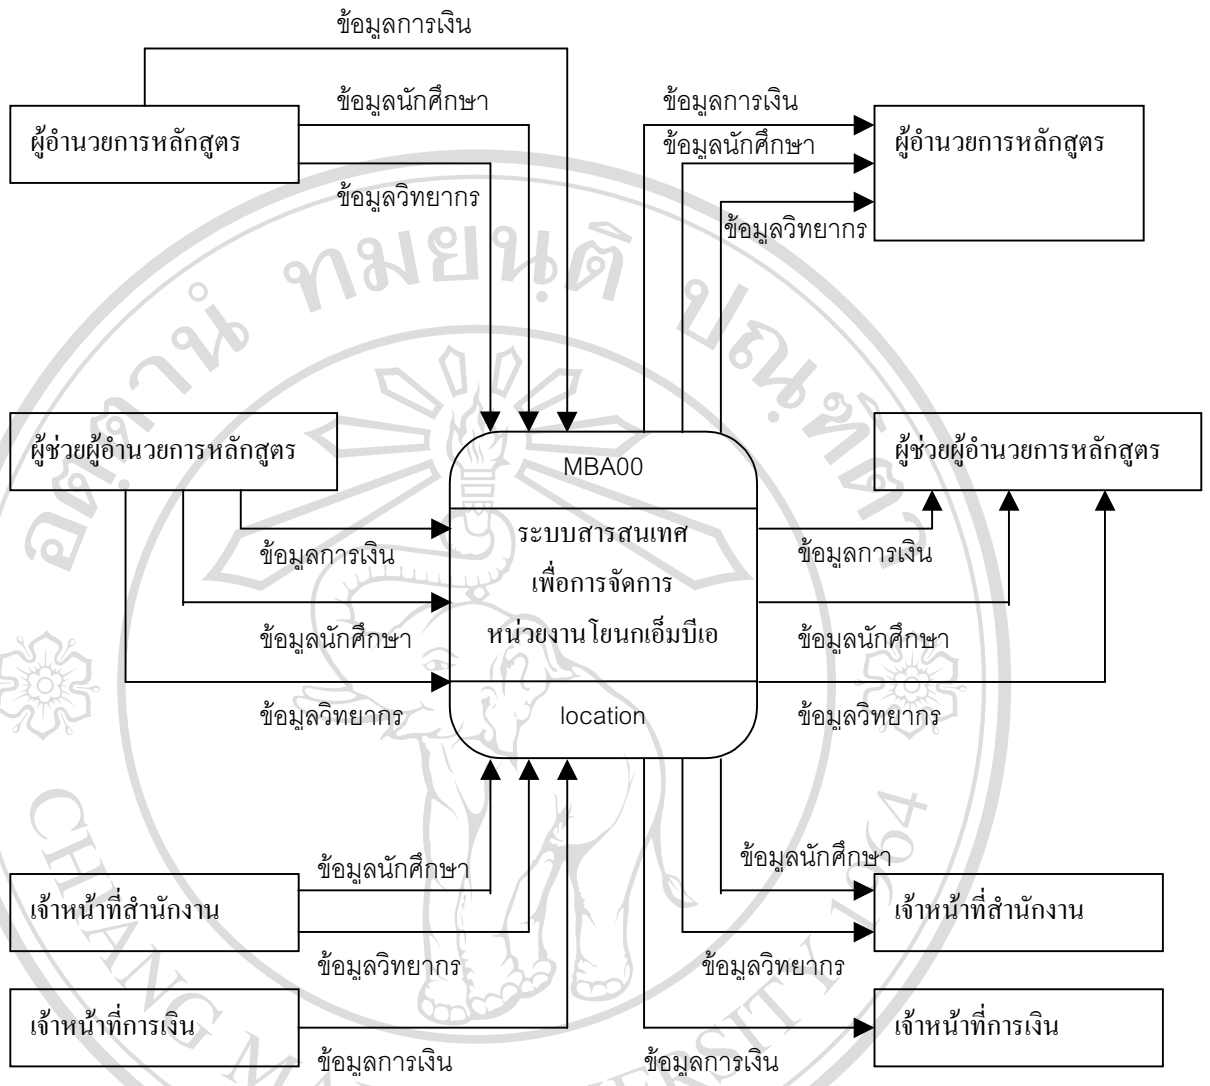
ข้อมูลการเงิน

ผู้อำนวยการหลักสูตร

ข้อมูลนักศึกษา

ข้อมูลวิทยากร

ข้อมูลการเงิน

ข้อมูลนักศึกษา

ข้อมูลวิทยากร

ผู้อำนวยการหลักสูตร

ผู้ช่วยผู้อำนวยการหลักสูตร

ข้อมูลการเงิน

ข้อมูลนักศึกษา

ข้อมูลวิทยากร

MBA00

ระบบสารสนเทศ เพื่อการจัดการ หน่วยงานโยนกเอ็มบีเอ

location

ผู้ช่วยผู้อำนวยการหลักสูตร

ข้อมูลการเงิน

ข้อมูลนักศึกษา

ข้อมูลวิทยากร

ข้อมูลนักศึกษา

เจ้าหน้าที่สำนักงาน

ข้อมูลวิทยากร

เจ้าหน้าที่การเงิน

ข้อมูลการเงิน

ข้อมูลนักศึกษา

เจ้าหน้าที่สำนักงาน

ข้อมูลวิทยากร

เจ้าหน้าที่การเงิน

ข้อมูลการเงิน